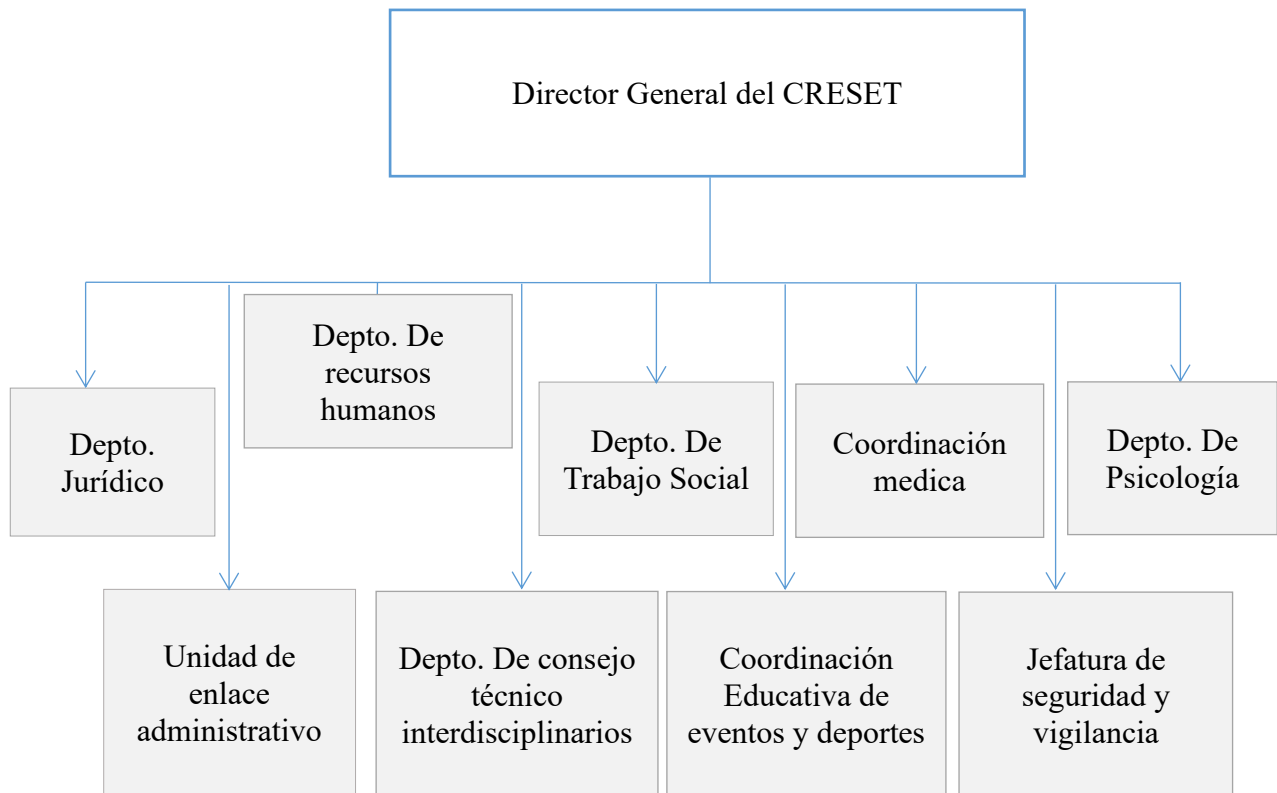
Director General del CRESET

Depto. Jurídico

Depto. De recursos humanos

Depto. De Trabajo Social

Coordinación medica

Depto. De Psicología

Unidad de enlace administrativo

Depto. De consejo técnico interdisciplinarios

Coordinación Educativa de eventos y deportes

Jefatura de seguridad y vigilancia